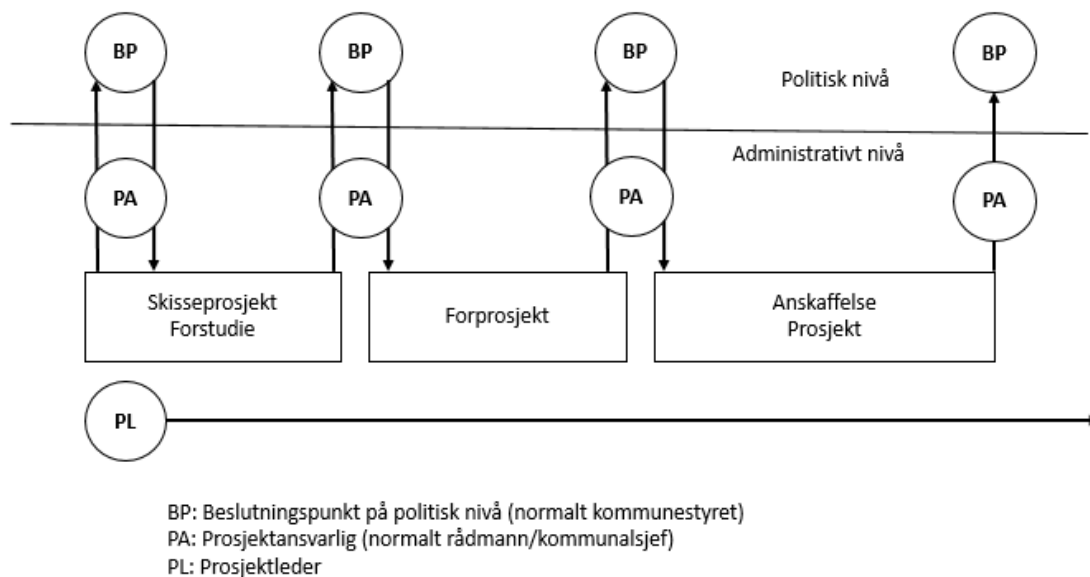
BP BP BP BP

Politisk nivå

Administrativt nivå

PA PA PA PA

Skisseprosjekt
Forstudie

Forprosjekt

Anskaffelse
Prosjekt

PL

BP: Beslutningspunkt på politisk nivå (normalt kommunestyret)
PA: Prosjektansvarlig (normalt rådmann/kommunalsjef)
PL: Prosjektleder